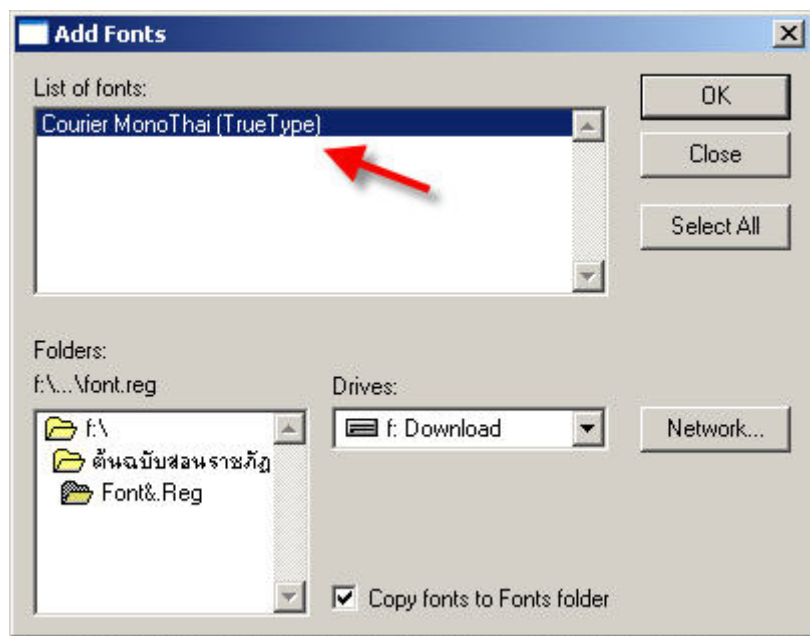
Add Fonts

List of fonts:

Courier MonoThai (TrueType)

OK

Close

Select All

Folders:

f:\...\font.reg

f:\

ต้นฉบับสอนราชภัฏ

Font&.Reg

Drives:

f: Download

Network...

Copy fonts to Fonts folder